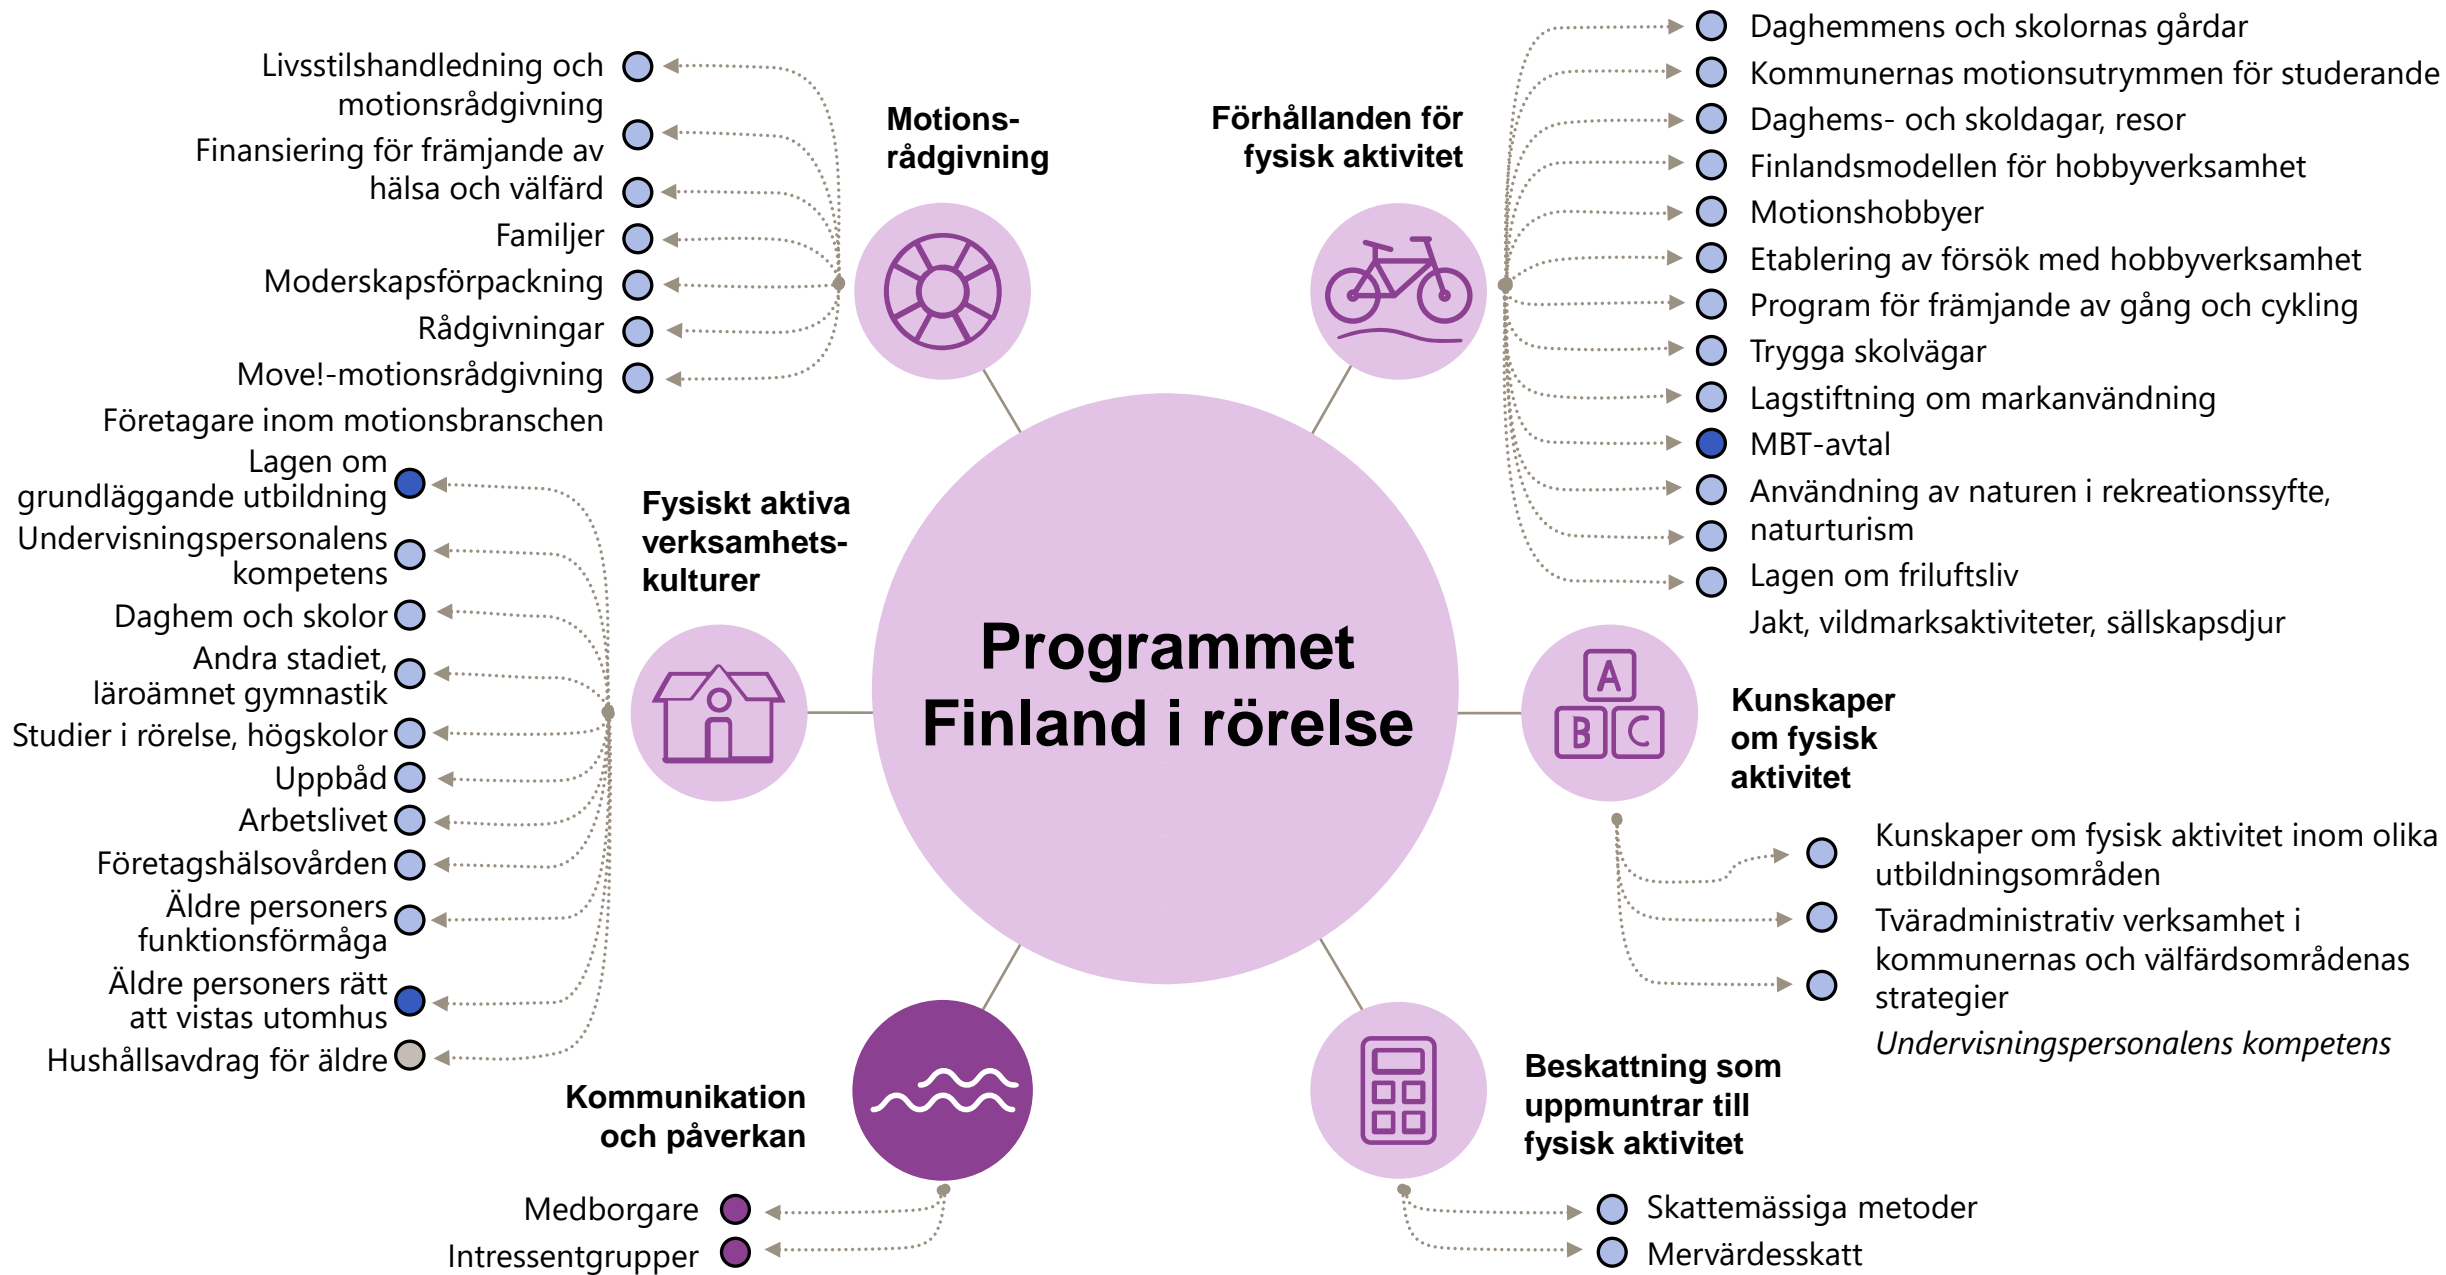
Programmet Finland i rörelse

Motions-rådgivning

Livsstilshandledning och motionsrådgivning
Finansiering för främjande av hälsa och välfärd
Familjer
Moderskapsförpackning
Rådgivningar
Move!-motionsrådgivning
Företagare inom motionsbranschen

Förhållanden för fysisk aktivitet

Daghemmens och skolornas gårdar
Kommunernas motionsutrymmen för studerande
Daghems- och skoldagar, resor
Finlandsmodellen för hobbyverksamhet
Motionshobbyer
Etablering av försök med hobbyverksamhet
Program för främjande av gång och cykling
Trygga skolvägar
Lagstiftning om markanvändning
MBT-avtal
Användning av naturen i rekreationssyfte, naturturism
Lagen om friluftsliv
Jakt, vildmarksaktiviteter, sällskapsdjur

Fysiskt aktiva verksamhets-kulturer

Lagen om grundläggande utbildning
Undervisningspersonalens kompetens
Daghem och skolor
Andra stadiet, läroämnet gymnastik
Studier i rörelse, högskolor
Uppbåd
Arbetslivet
Företagshälsovården
Äldre personers funktionsförmåga
Äldre personers rätt att vistas utomhus
Hushållsavdrag för äldre

Kunskaper om fysisk aktivitet

A
B C

Kunskaper om fysisk aktivitet inom olika utbildningsområden
Tväradministrativ verksamhet i kommunernas och välfärdsområdenas strategier
*Undervisningspersonalens kompetens*

Kommunikation och påverkan

Medborgare
Intressentgrupper

Beskattning som uppmuntrar till fysisk aktivitet

Skattemässiga metoder
Mervärdesskatt